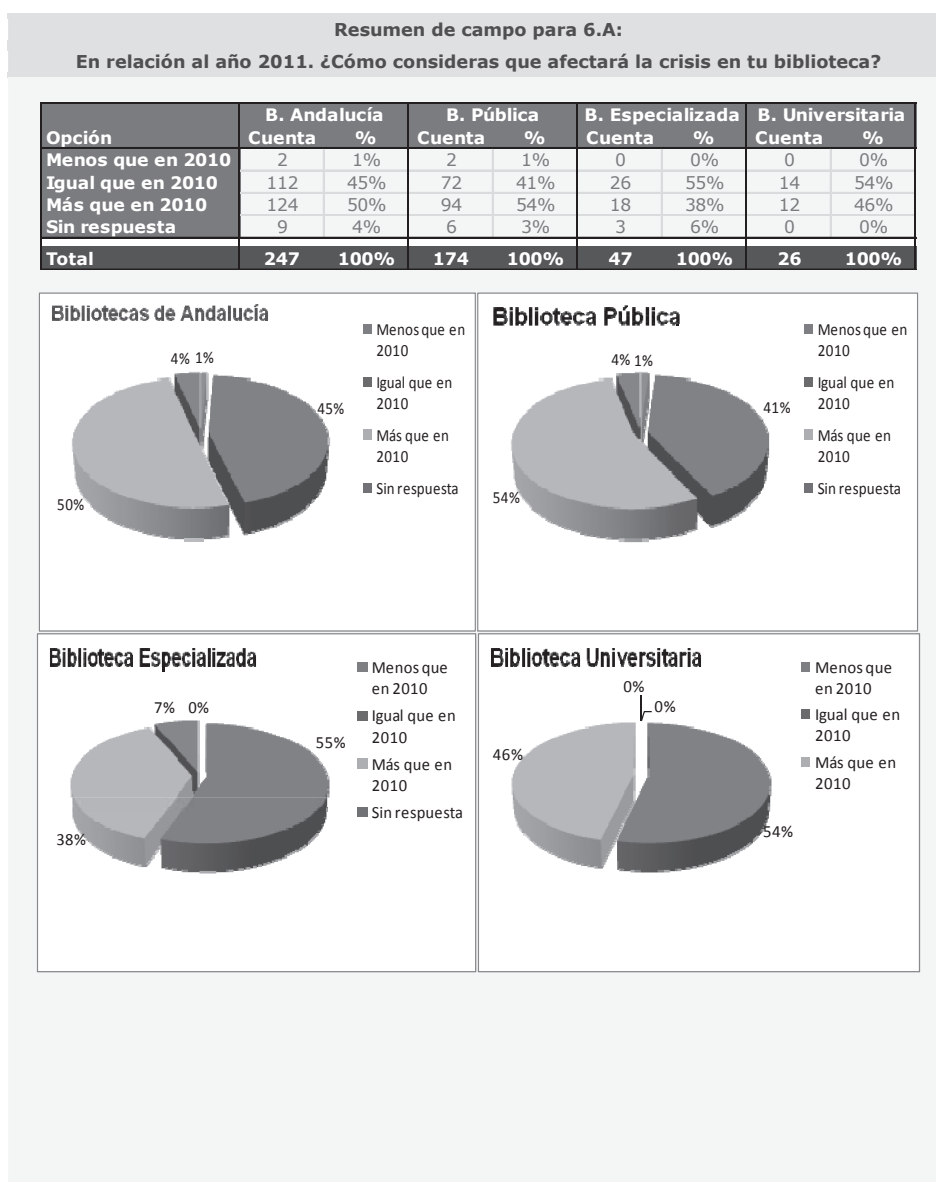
Resumen de campo para 6.A:
En relación al año 2011. ¿Cómo consideras que afectará la crisis en tu biblioteca?

| Opción | B. Andalucía Cuenta | % | B. Pública Cuenta | % | B. Especializada Cuenta | % | B. Universitaria Cuenta | % |
|---|---|---|---|---|---|---|---|---|
| Menos que en 2010 | 2 | 1% | 2 | 1% | 0 | 0% | 0 | 0% |
| Igual que en 2010 | 112 | 45% | 72 | 41% | 26 | 55% | 14 | 54% |
| Más que en 2010 | 124 | 50% | 94 | 54% | 18 | 38% | 12 | 46% |
| Sin respuesta | 9 | 4% | 6 | 3% | 3 | 6% | 0 | 0% |
| Total | 247 | 100% | 174 | 100% | 47 | 100% | 26 | 100% |

Bibliotecas de Andalucía
4% 1%
45%
50%
Menos que en 2010
Igual que en 2010
Más que en 2010
Sin respuesta

Biblioteca Pública
4% 1%
41%
54%
Menos que en 2010
Igual que en 2010
Más que en 2010
Sin respuesta

Biblioteca Especializada
7% 0%
55%
38%
Menos que en 2010
Igual que en 2010
Más que en 2010
Sin respuesta

Biblioteca Universitaria
0%
0%
46%
54%
Menos que en 2010
Igual que en 2010
Más que en 2010